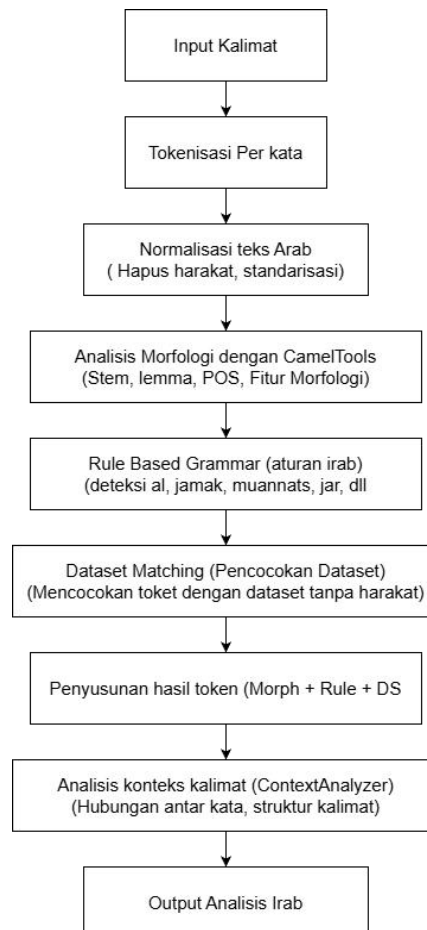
Input Kalimat

Tokenisasi Per kata

Normalisasi teks Arab
( Hapus harakat, standarisasi)

Analisis Morfologi dengan CamelTools
(Stem, lemma, POS, Fitur Morfologi)

Rule Based Grammar (aturan irab)
(deteksi al, jamak, muannats, jar, dll

Dataset Matching (Pencocokan Dataset)
(Mencocokan toket dengan dataset tanpa harakat)

Penyusunan hasil token (Morph + Rule + DS

Analisis konteks kalimat (ContextAnalyzer)
(Hubungan antar kata, struktur kalimat)

Output Analisis Irab